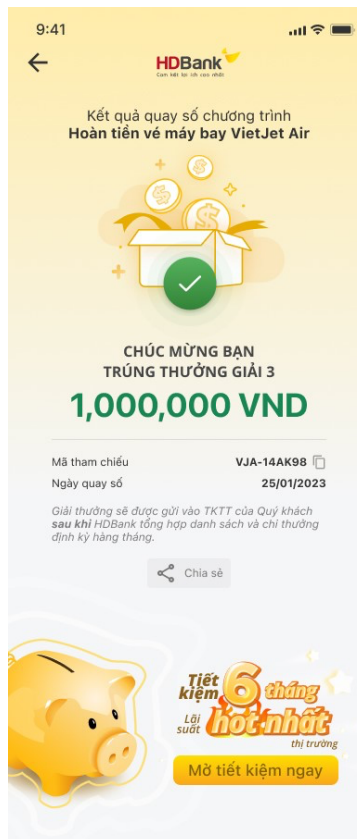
9:41

HDBank
Cam kết lợi ích cao nhất

Kết quả quay số chương trình
Hoàn tiền vé máy bay VietJet Air

CHÚC MỪNG BẠN
TRÚNG THƯỞNG GIẢI 3
1,000,000 VND

Mã tham chiếu VJA-14AK98
Ngày quay số 25/01/2023

Giải thưởng sẽ được gửi vào TKTT của Quý khách sau khi HDBank tổng hợp danh sách và chi thưởng định kỳ hàng tháng.

Chia sẻ

Tiết kiệm 6 tháng
Lãi suất hot nhất thị trường

Mở tiết kiệm ngay